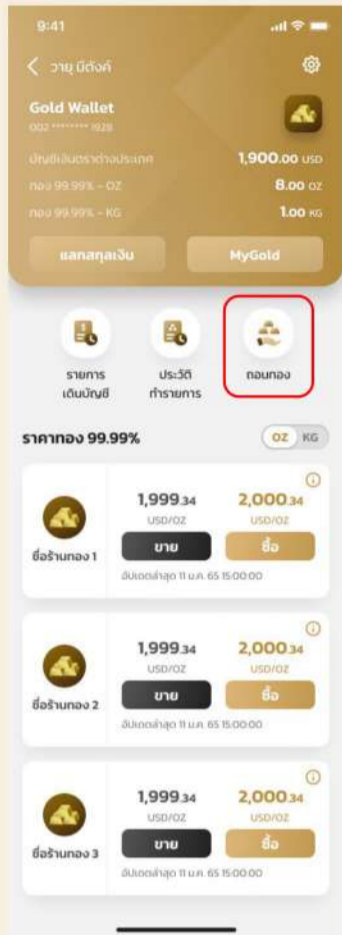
9:41

วายุ มีตังค์

Gold Wallet
002 ****** 1928

บัญชีเงินตราต่างประเทศ 1,900.00 USD
ทอง 99.99% - OZ 8.00 OZ
ทอง 99.99% - KG 1.00 KG

แลกสกุลเงิน
MyGold

รายการเดินบัญชี
ประวัติทำรายการ
ถอนทอง

ราคาทอง 99.99%
OZ KG

ชื่อร้านทอง 1
1,999.34 USD/OZ
2,000.34 USD/OZ
ขาย
ซื้อ
อัปเดตล่าสุด 11 ม.ค. 65 15:00:00

ชื่อร้านทอง 2
1,999.34 USD/OZ
2,000.34 USD/OZ
ขาย
ซื้อ
อัปเดตล่าสุด 11 ม.ค. 65 15:00:00

ชื่อร้านทอง 3
1,999.34 USD/OZ
2,000.34 USD/OZ
ขาย
ซื้อ
อัปเดตล่าสุด 11 ม.ค. 65 15:00:00